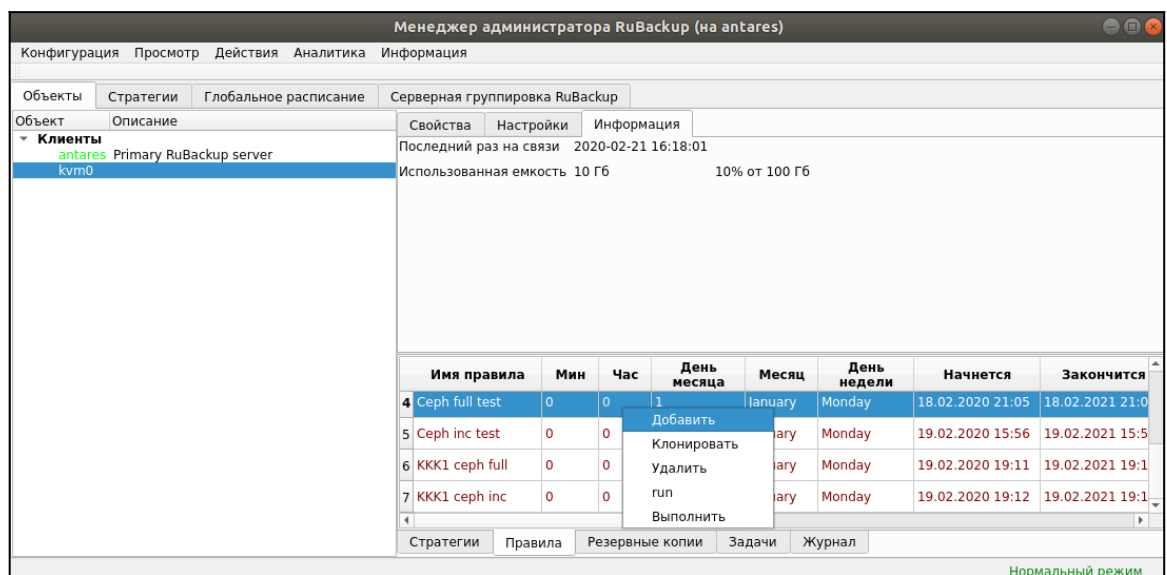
Менеджер администратора RuBackup (на antares)

Конфигурация Просмотр Действия Аналитика Информация

Объекты | Стратегии | Глобальное расписание | Серверная группировка RuBackup

Объект Описание
Клиенты
antares Primary RuBackup server
kvm0

Свойства | Настройки | Информация

Последний раз на связи 2020-02-21 16:18:01

Использованная емкость 10 Гб 10% от 100 Гб

| | Имя правила | Мин | Час | День месяца | Месяц | День недели | Начнется | Закончится |
|---|---|---|---|---|---|---|---|---|
| 4 | Ceph full test | 0 | 0 | 1 | January | Monday | 18.02.2020 21:05 | 18.02.2021 21:0 |
| 5 | Ceph inc test | 0 | 0 | | ary | Monday | 19.02.2020 15:56 | 19.02.2021 15:5 |
| 6 | KKK1 ceph full | 0 | 0 | | ary | Monday | 19.02.2020 19:11 | 19.02.2021 19:1 |
| 7 | KKK1 ceph inc | 0 | 0 | | ary | Monday | 19.02.2020 19:12 | 19.02.2021 19:1 |

Добавить
Клонировать
Удалить
run
Выполнить

Стратегии | Правила | Резервные копии | Задачи | Журнал

Нормальный режим